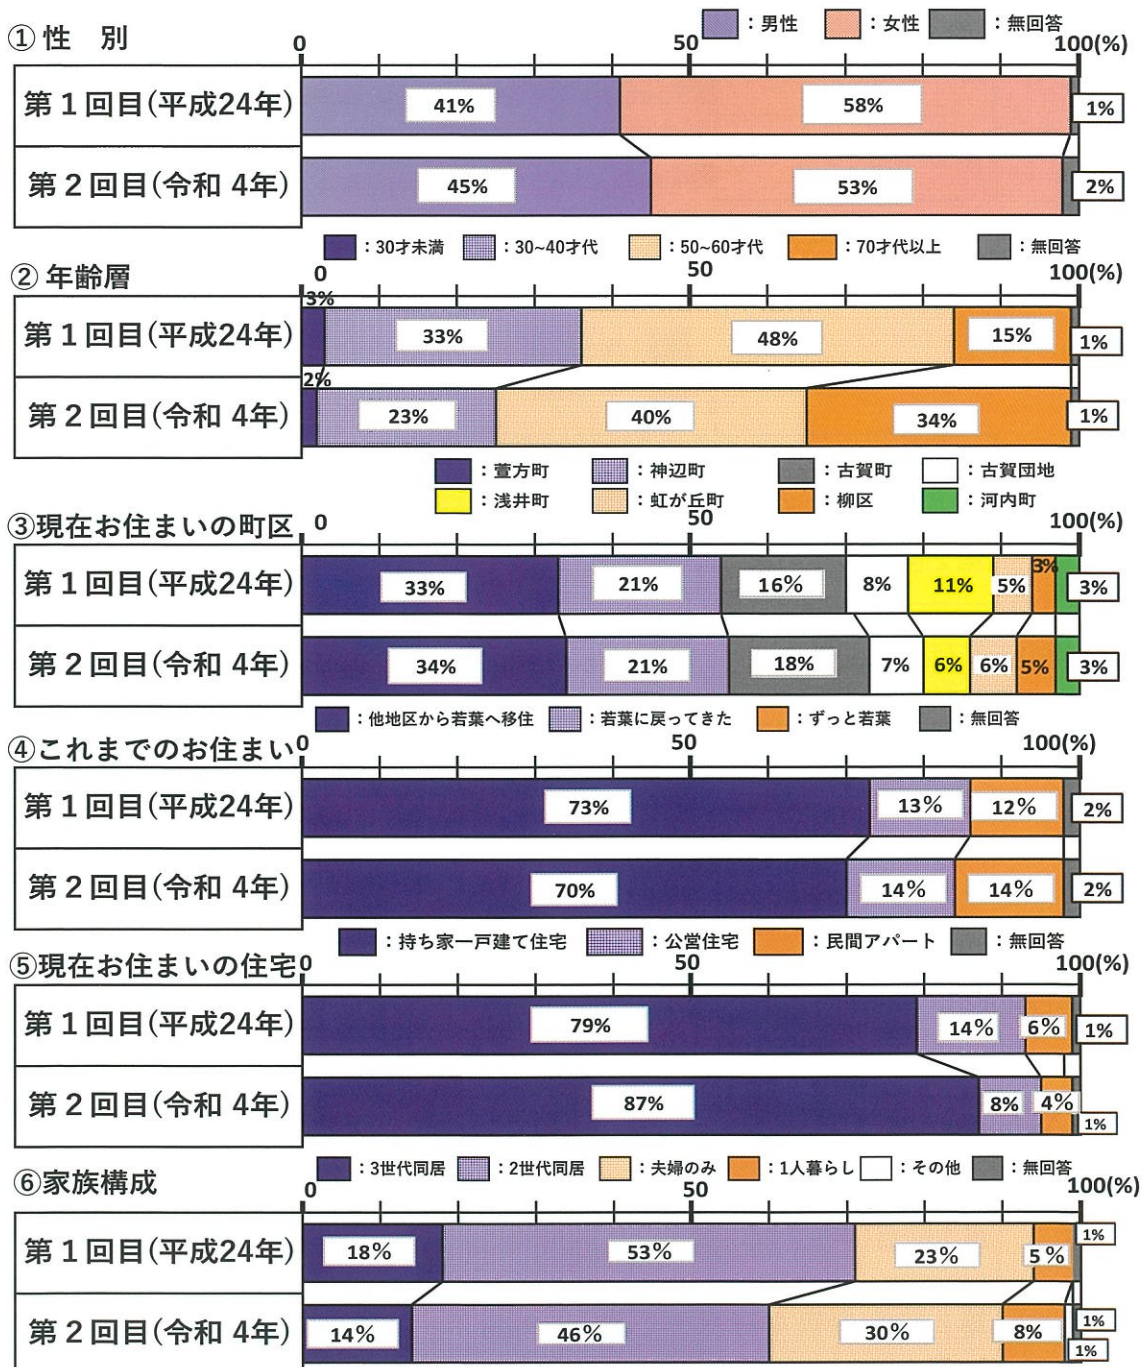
① 性　別

：男性　：女性　：無回答

0　50　100(%)

| | | | |
|---|---|---|---|
| 第１回目(平成24年) | 41% | 58% | 1% |
| 第２回目(令和 4年) | 45% | 53% | 2% |

：30才未満　：30~40才代　：50~60才代　：70才代以上　：無回答

② 年齢層

0　50　100(%)

| | | | | | |
|---|---|---|---|---|---|
| 第１回目(平成24年) | 3% | 33% | 48% | 15% | 1% |
| 第２回目(令和 4年) | 2% | 23% | 40% | 34% | 1% |

：萱方町　：神辺町　：古賀町　：古賀団地
：浅井町　：虹が丘町　：柳区　：河内町

③現在お住まいの町区

0　50　100(%)

| | | | | | | | | |
|---|---|---|---|---|---|---|---|---|
| 第１回目(平成24年) | 33% | 21% | 16% | 8% | 11% | 5% | 3% | 3% |
| 第２回目(令和 4年) | 34% | 21% | 18% | 7% | 6% | 6% | 5% | 3% |

：他地区から若葉へ移住　：若葉に戻ってきた　：ずっと若葉　：無回答

④これまでのお住まい

0　50　100(%)

| | | | | |
|---|---|---|---|---|
| 第１回目(平成24年) | 73% | 13% | 12% | 2% |
| 第２回目(令和 4年) | 70% | 14% | 14% | 2% |

：持ち家一戸建て住宅　：公営住宅　：民間アパート　：無回答

⑤現在お住まいの住宅

0　50　100(%)

| | | | | |
|---|---|---|---|---|
| 第１回目(平成24年) | 79% | 14% | 6% | 1% |
| 第２回目(令和 4年) | 87% | 8% | 4% | 1% |

：3世代同居　：2世代同居　：夫婦のみ　：1人暮らし　：その他　：無回答

⑥家族構成

0　50　100(%)

| | | | | | | |
|---|---|---|---|---|---|---|
| 第１回目(平成24年) | 18% | 53% | 23% | 5% | 1% | |
| 第２回目(令和 4年) | 14% | 46% | 30% | 8% | 1% | 1% |